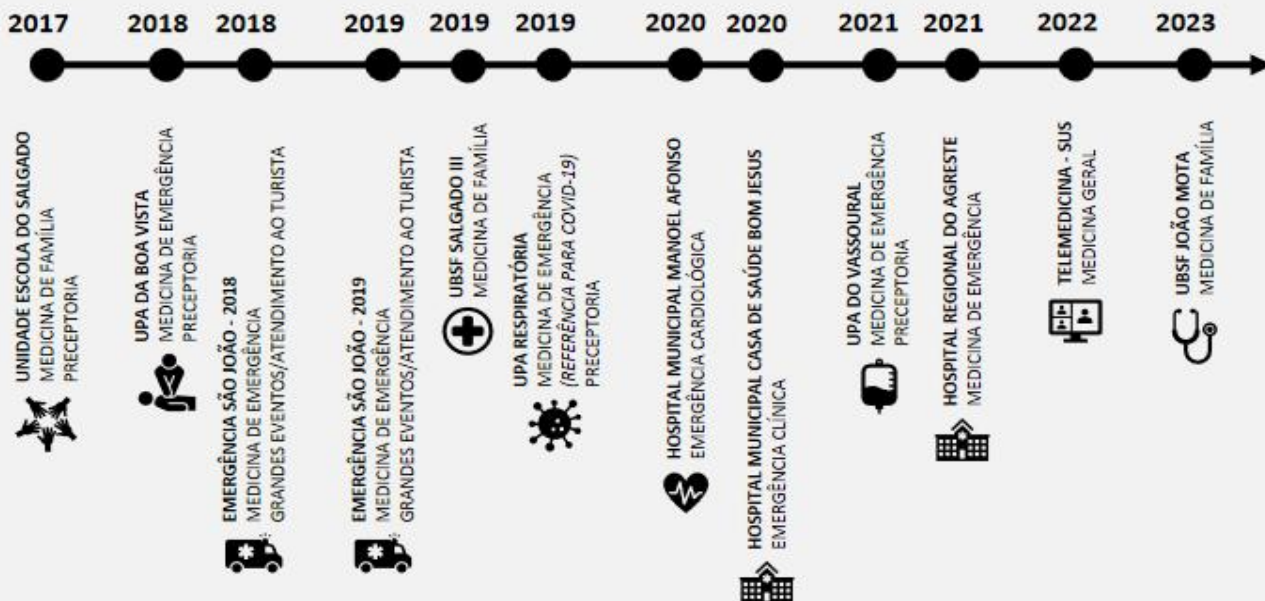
2017

UNIDADE ESCOLA DO SALGADO
MEDICINA DE FAMÍLIA
PRECEPTORIA

2018

UPA DA BOA VISTA
MEDICINA DE EMERGÊNCIA
PRECEPTORIA

2018

EMERGÊNCIA SÃO JOÃO - 2018
MEDICINA DE EMERGÊNCIA
GRANDES EVENTOS/ATENDIMENTO AO TURISTA

2019

EMERGÊNCIA SÃO JOÃO - 2019
MEDICINA DE EMERGÊNCIA
GRANDES EVENTOS/ATENDIMENTO AO TURISTA

2019

UBSF SALGADO III
MEDICINA DE FAMÍLIA

2019

UPA RESPIRATÓRIA
MEDICINA DE EMERGÊNCIA
(REFERÊNCIA PARA COVID-19)
PRECEPTORIA

2020

HOSPITAL MUNICIPAL MANOEL AFONSO
EMERGÊNCIA CARDIOLÓGICA

2020

HOSPITAL MUNICIPAL CASA DE SAÚDE BOM JESUS
EMERGÊNCIA CLÍNICA

2021

UPA DO VASSOURAL
MEDICINA DE EMERGÊNCIA
PRECEPTORIA

2021

HOSPITAL REGIONAL DO AGRESTE
MEDICINA DE EMERGÊNCIA

2022

TELEMEDICINA - SUS
MEDICINA GERAL

2023

UBSF JOÃO MOTA
MEDICINA DE FAMÍLIA